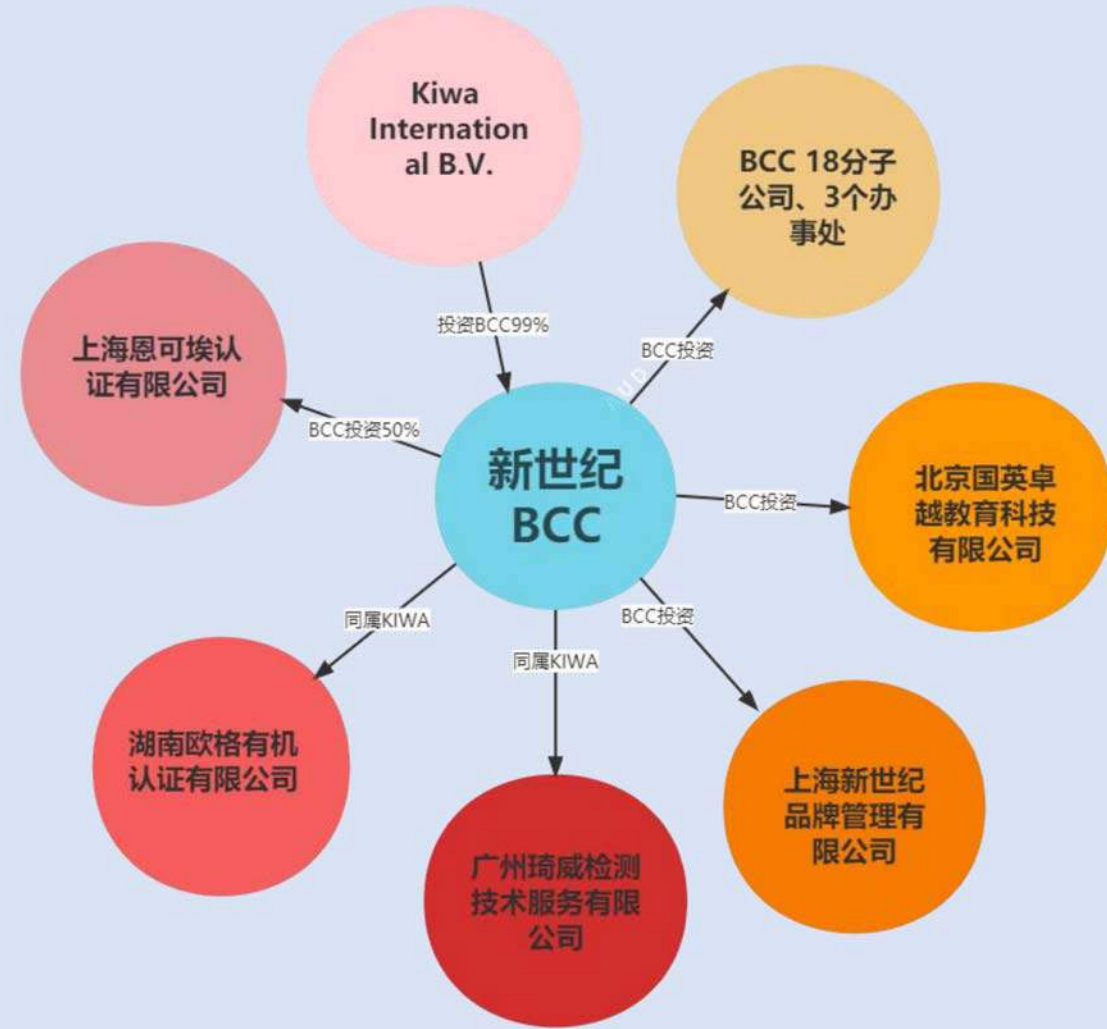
Kiwa International B.V.

投资BCC99%

BCC 18分子公司、3个办事处

BCC投资

上海恩可埃认证有限公司

BCC投资50%

新世纪BCC

BCC投资

北京国英卓越教育科技有限公司

同属KIWA

同属KIWA

BCC投资

湖南欧格有机认证有限公司

广州琦威检测技术服务有限公司

上海新世纪品牌管理有限公司